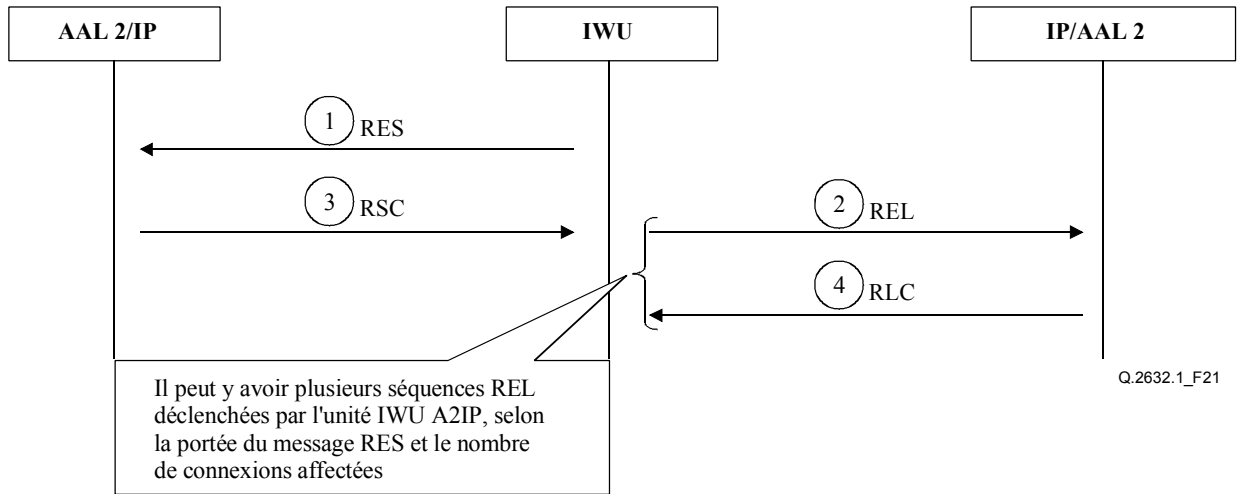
AAL 2/IP

IWU

IP/AAL 2

1 RES

3 RSC

2 REL

4 RLC

Il peut y avoir plusieurs séquences REL déclenchées par l'unité IWU A2IP, selon la portée du message RES et le nombre de connexions affectées

Q.2632.1_F21